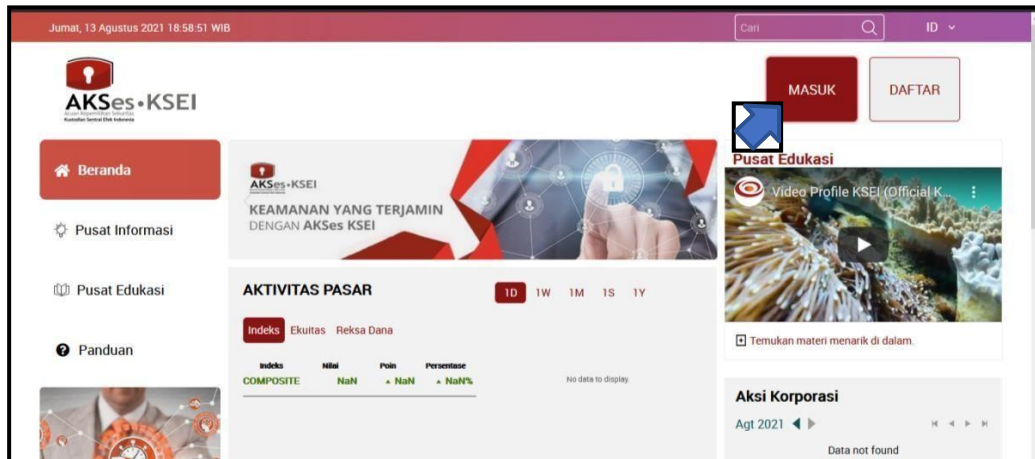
Jumat, 13 Agustus 2021 18:58:51 WIB

Cari

ID

AKSes•KSEI
Acuan Kepemilikan Sekuritas
Kustodian Sentral Efek Indonesia

MASUK

DAFTAR

Beranda

Pusat Informasi

Pusat Edukasi

Panduan

AKSes•KSEI

KEAMANAN YANG TERJAMIN
DENGAN AKSes KSEI

AKTIVITAS PASAR

1D 1W 1M 1S 1Y

Indeks Ekuitas Reksa Dana

| Indeks | Nilai | Poin | Persentase |
|---|---|---|---|
| COMPOSITE | NaN | ▲ NaN | ▲ NaN% |

No data to display.

Pusat Edukasi

Video Profile KSEI (Official K...

Temukan materi menarik di dalam.

Aksi Korporasi

Agt 2021

Data not found